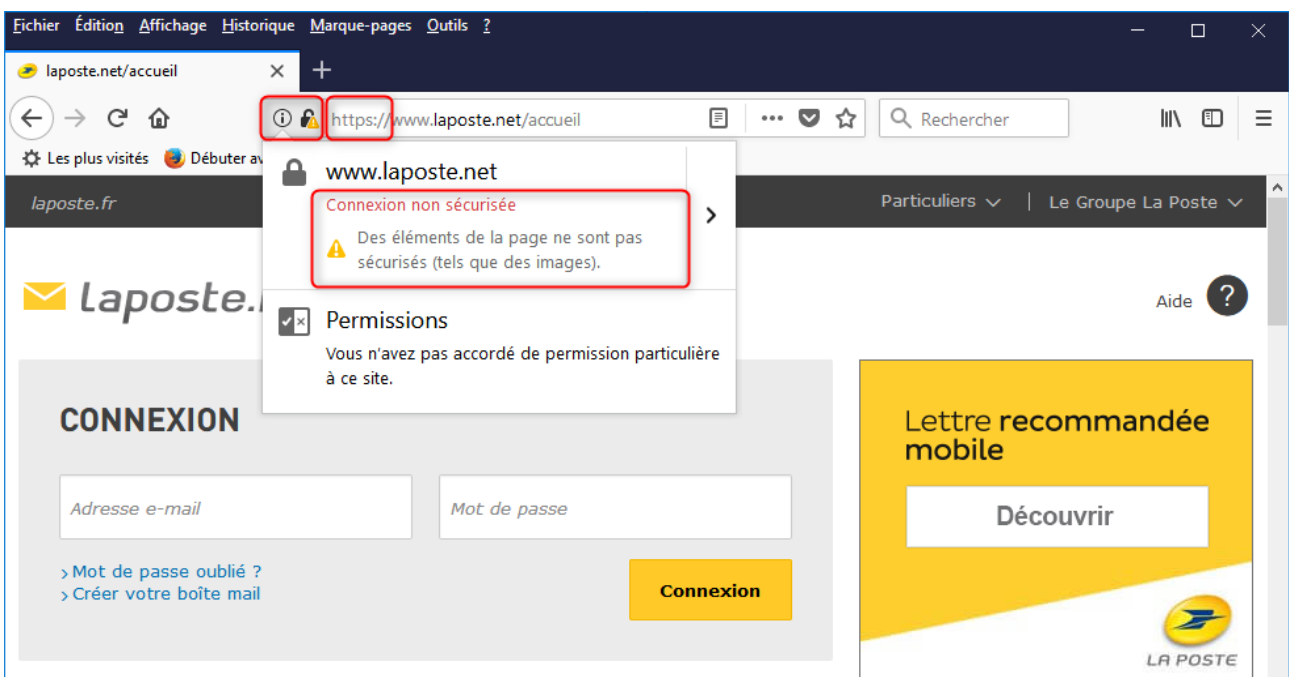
Fichier Édition Affichage Historique Marque-pages Outils ?

laposte.net/accueil

https://www.laposte.net/accueil

Rechercher

Les plus visités Débuter av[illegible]

laposte.fr

Particuliers | Le Groupe La Poste

www.laposte.net

Connexion non sécurisée

Des éléments de la page ne sont pas sécurisés (tels que des images).

Permissions

Vous n'avez pas accordé de permission particulière à ce site.

laposte.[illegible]

Aide ?

CONNEXION

Adresse e-mail

Mot de passe

› Mot de passe oublié ?
› Créer votre boîte mail

Connexion

Lettre recommandée mobile

Découvrir

LA POSTE